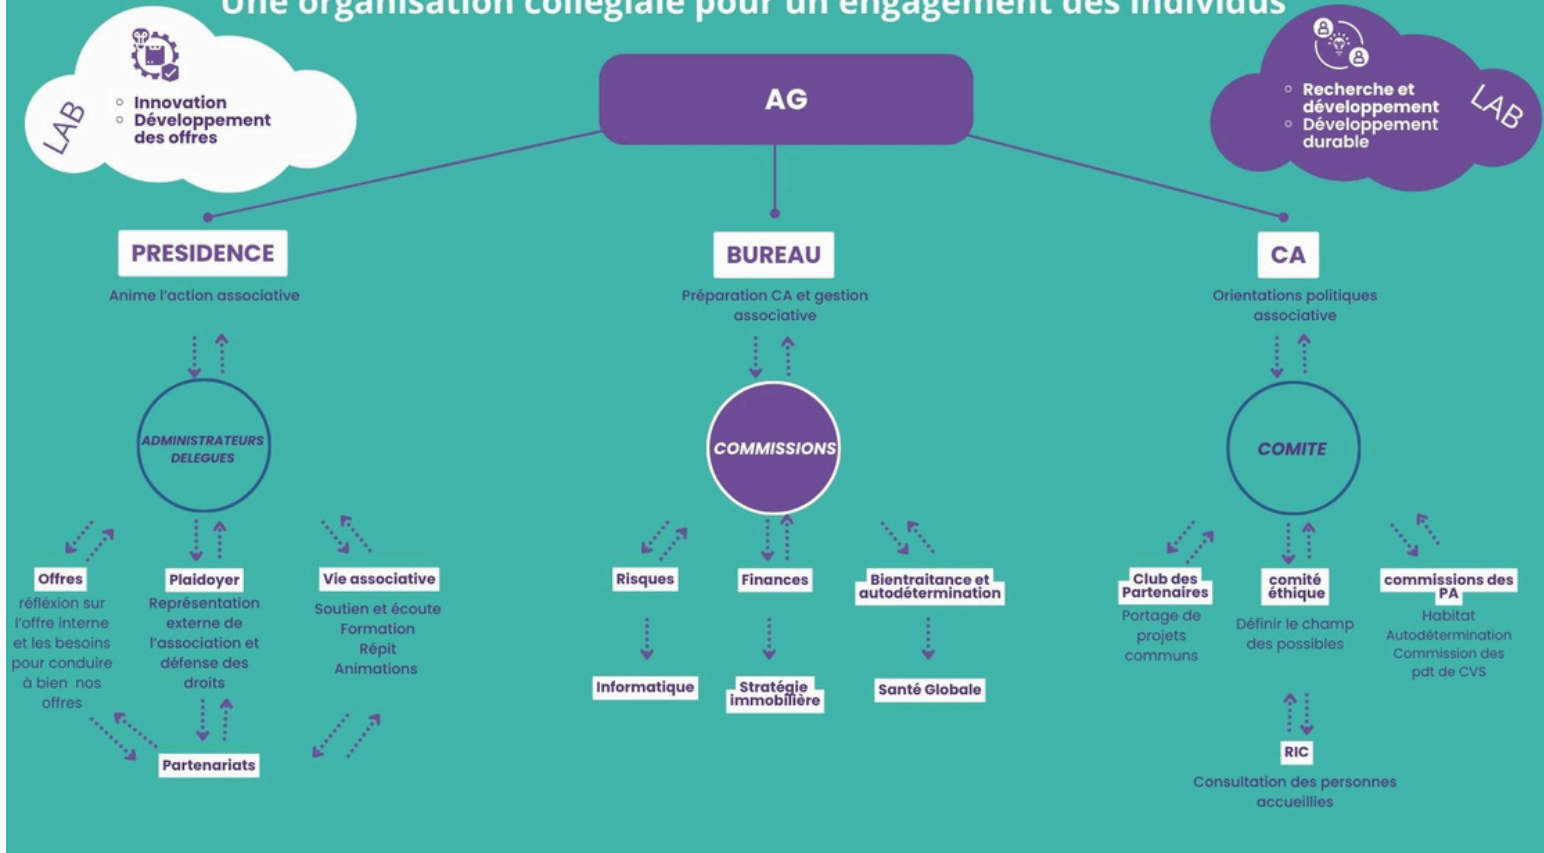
Une organisation collégiale pour un engagement des individus

LAB
- Innovation
- Développement des offres

AG

LAB
- Recherche et développement
- Développement durable

PRESIDENCE
Anime l'action associative

BUREAU
Préparation CA et gestion associative

CA
Orientations politiques associative

ADMINISTRATEURS DELEGUES

COMMISSIONS

COMITE

Offres
réflexion sur l'offre interne et les besoins pour conduire à bien nos offres

Plaidoyer
Représentation externe de l'association et défense des droits

Vie associative
Soutien et écoute
Formation
Répit
Animations

Partenariats

Risques

Informatique

Finances

Stratégie immobilière

Bientraitance et autodétermination

Santé Globale

Club des Partenaires
Portage de projets communs

comité éthique
Définir le champ des possibles

commissions des PA
Habitat
Autodétermination
Commission des pdt de CVS

RIC
Consultation des personnes accueillies